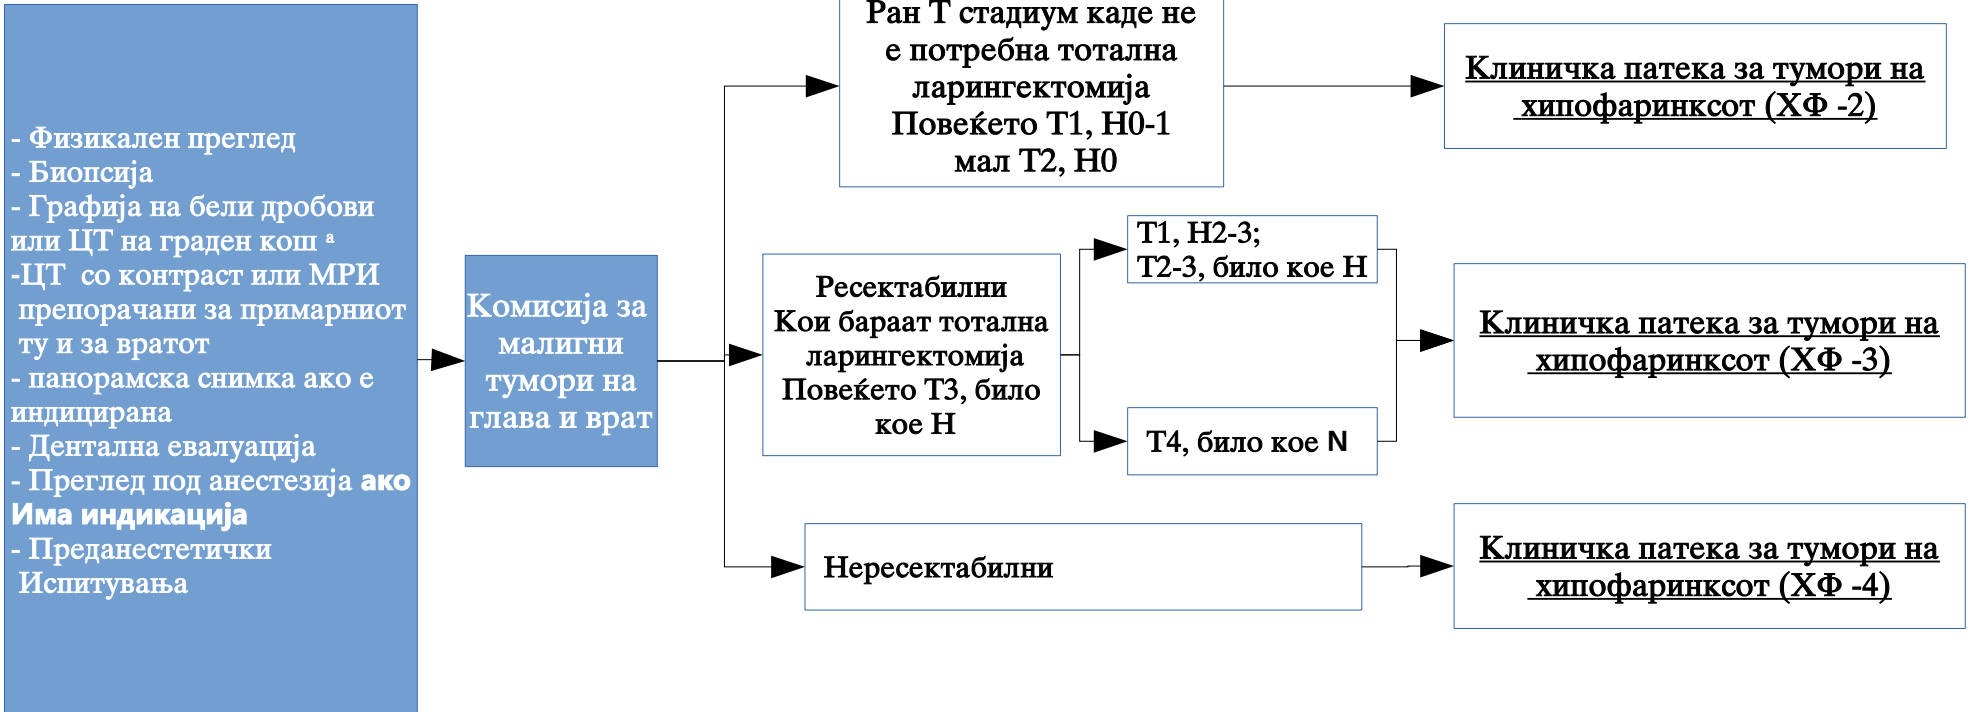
- Физикален преглед
- Биопсија
- Графија на бели дробови или ЦТ на граден кош ª
-ЦТ со контраст или МРИ препорачани за примарниот ту и за вратот
- панорамска снимка ако е индицирана
- Дентална евалуација
- Преглед под анестезија ако Има индикација
- Преданестетички Испитувања

Комисија за малигни тумори на глава и врат

Ран Т стадиум каде не е потребна тотална ларингектомија
Повеќето Т1, Н0-1
мал Т2, Н0

Клиничка патека за тумори на хипофаринксот (ХФ -2)

Ресектабилни
Кои бараат тотална ларингектомија
Повеќето Т3, било кое Н

Т1, Н2-3;
Т2-3, било кое Н

Т4, било кое N

Клиничка патека за тумори на хипофаринксот (ХФ -3)

Нересектабилни

Клиничка патека за тумори на хипофаринксот (ХФ -4)